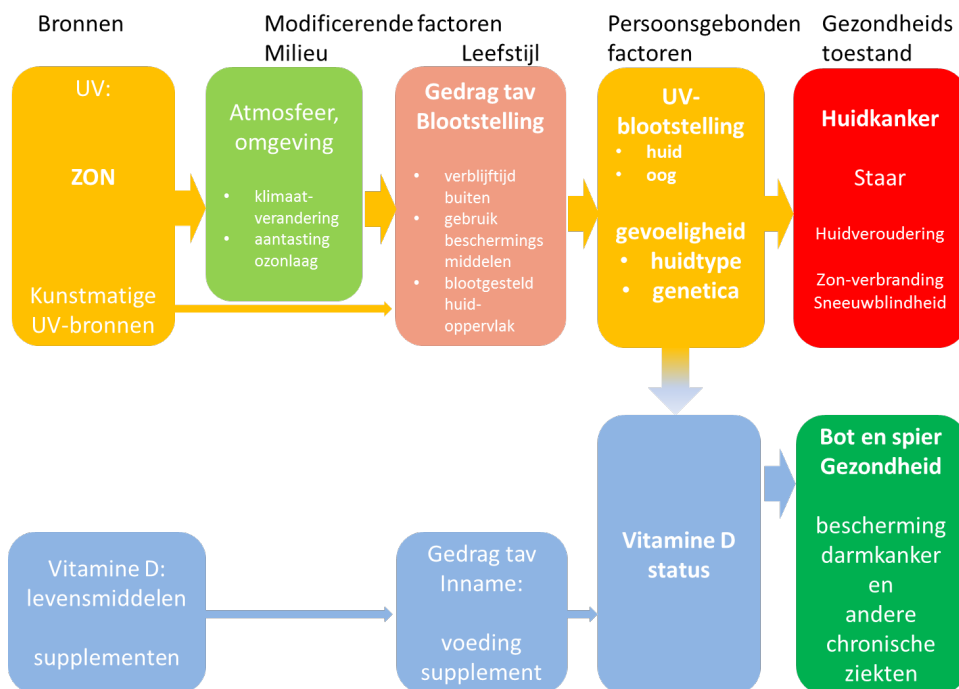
Bronnen

Modificerende factoren

Milieu

Leefstijl

Persoonsgebonden factoren

Gezondheids toestand

UV:

ZON

Kunstmatige UV-bronnen

Atmosfeer, omgeving

- klimaat-verandering
- aantasting ozonlaag

Gedrag tav Blootstelling

- verblijftijd buiten
- gebruik beschermings middelen
- blootgesteld huid-oppervlak

UV-blootstelling

- huid
- oog

gevoeligheid

- huidtype
- genetica

Huidkanker

Staar

Huidveroudering

Zon-verbranding
Sneeuwblindheid

Vitamine D status

Bot en spier Gezondheid

bescherming darmkanker en andere chronische ziekten

Vitamine D: levensmiddelen

supplementen

Gedrag tav Inname:

voeding supplement